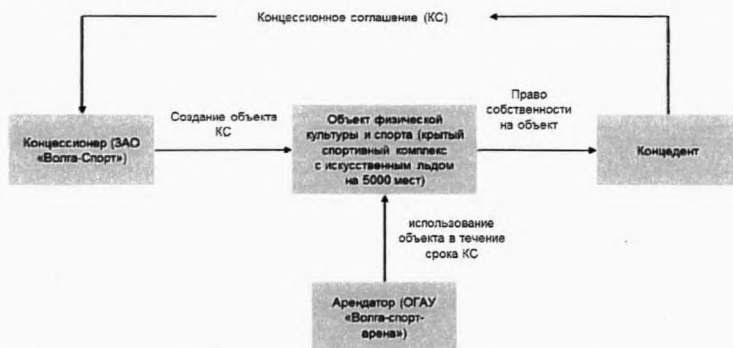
Концессионное соглашение (КС)

Концессионер (ЗАО «Волга-Спорт»)

Создание объекта КС

Объект физической культуры и спорта (крытый спортивный комплекс с искусственным льдом на 5000 мест)

Право собственности на объект

Концедент

использование объекта в течение срока КС

Арендатор (ОГАУ «Волга-спорт-арена»)